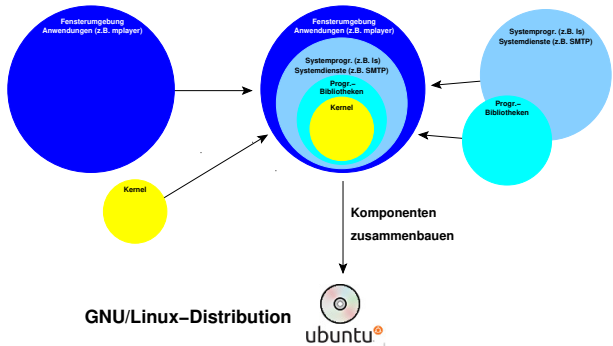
Fensterumgebung
Anwendungen (z.B. mplayer)

Fensterumgebung
Anwendungen (z.B. mplayer)

Systemprogr. (z.B. ls)
Systemdienste (z.B. SMTP)

Progr.–
Bibliotheken

Kernel

Systemprogr. (z.B. ls)
Systemdienste (z.B. SMTP)

Progr.–
Bibliotheken

Kernel

Komponenten
zusammenbauen

GNU/Linux–Distribution

ubuntu